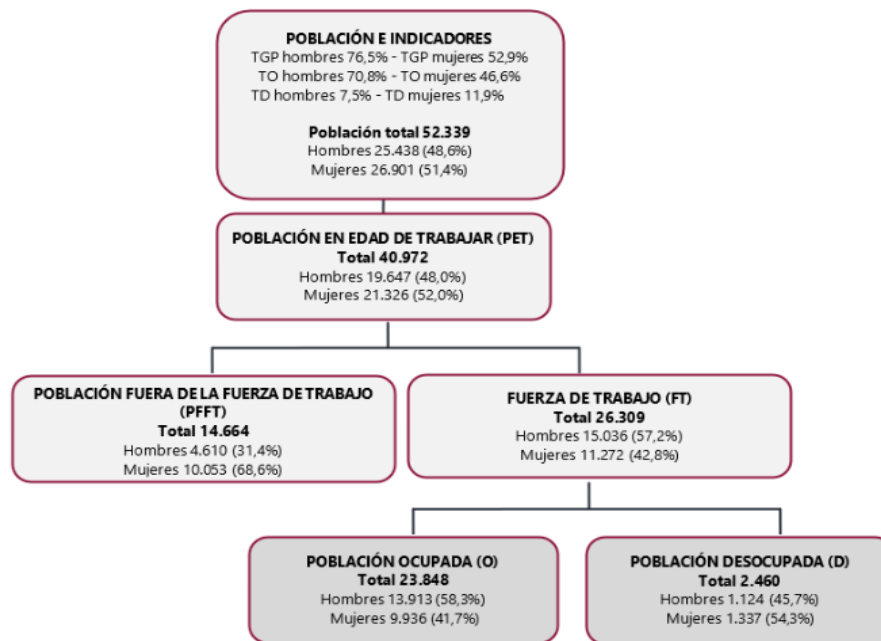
POBLACIÓN E INDICADORES
TGP hombres 76,5% - TGP mujeres 52,9%
TO hombres 70,8% - TO mujeres 46,6%
TD hombres 7,5% - TD mujeres 11,9%

Población total 52.339
Hombres 25.438 (48,6%)
Mujeres 26.901 (51,4%)

POBLACIÓN EN EDAD DE TRABAJAR (PET)
Total 40.972
Hombres 19.647 (48,0%)
Mujeres 21.326 (52,0%)

POBLACIÓN FUERA DE LA FUERZA DE TRABAJO (PFFT)
Total 14.664
Hombres 4.610 (31,4%)
Mujeres 10.053 (68,6%)

FUERZA DE TRABAJO (FT)
Total 26.309
Hombres 15.036 (57,2%)
Mujeres 11.272 (42,8%)

POBLACIÓN OCUPADA (O)
Total 23.848
Hombres 13.913 (58,3%)
Mujeres 9.936 (41,7%)

POBLACIÓN DESOCUPADA (D)
Total 2.460
Hombres 1.124 (45,7%)
Mujeres 1.337 (54,3%)